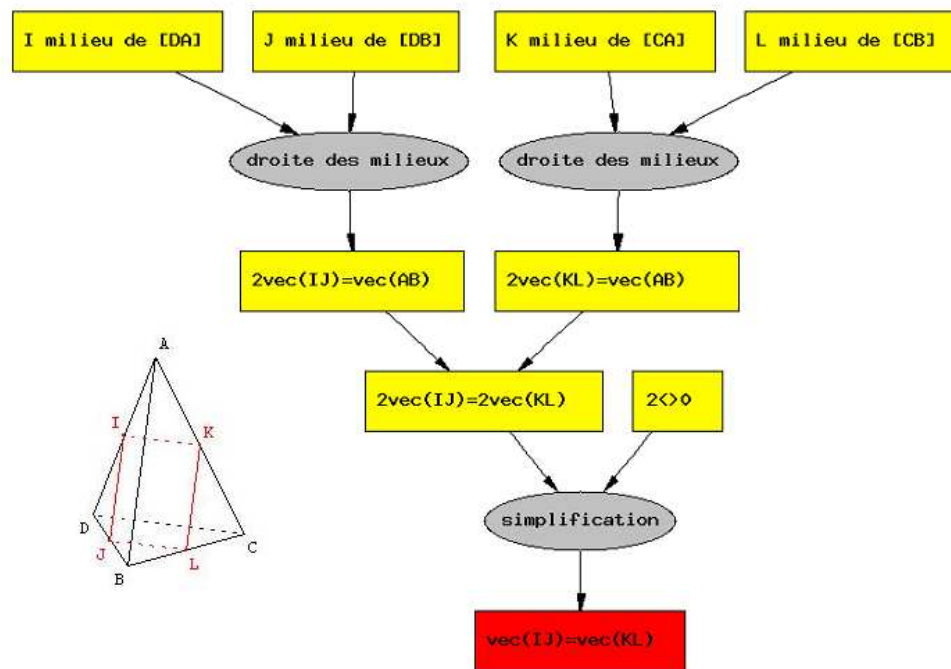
I milieu de [DA]

J milieu de [DB]

K milieu de [CA]

L milieu de [CB]

droite des milieux

droite des milieux

2vec(IJ)=vec(AB)

2vec(KL)=vec(AB)

2vec(IJ)=2vec(KL)

2<>0

simplification

vec(IJ)=vec(KL)

A

I

K

D

J

B

L

C